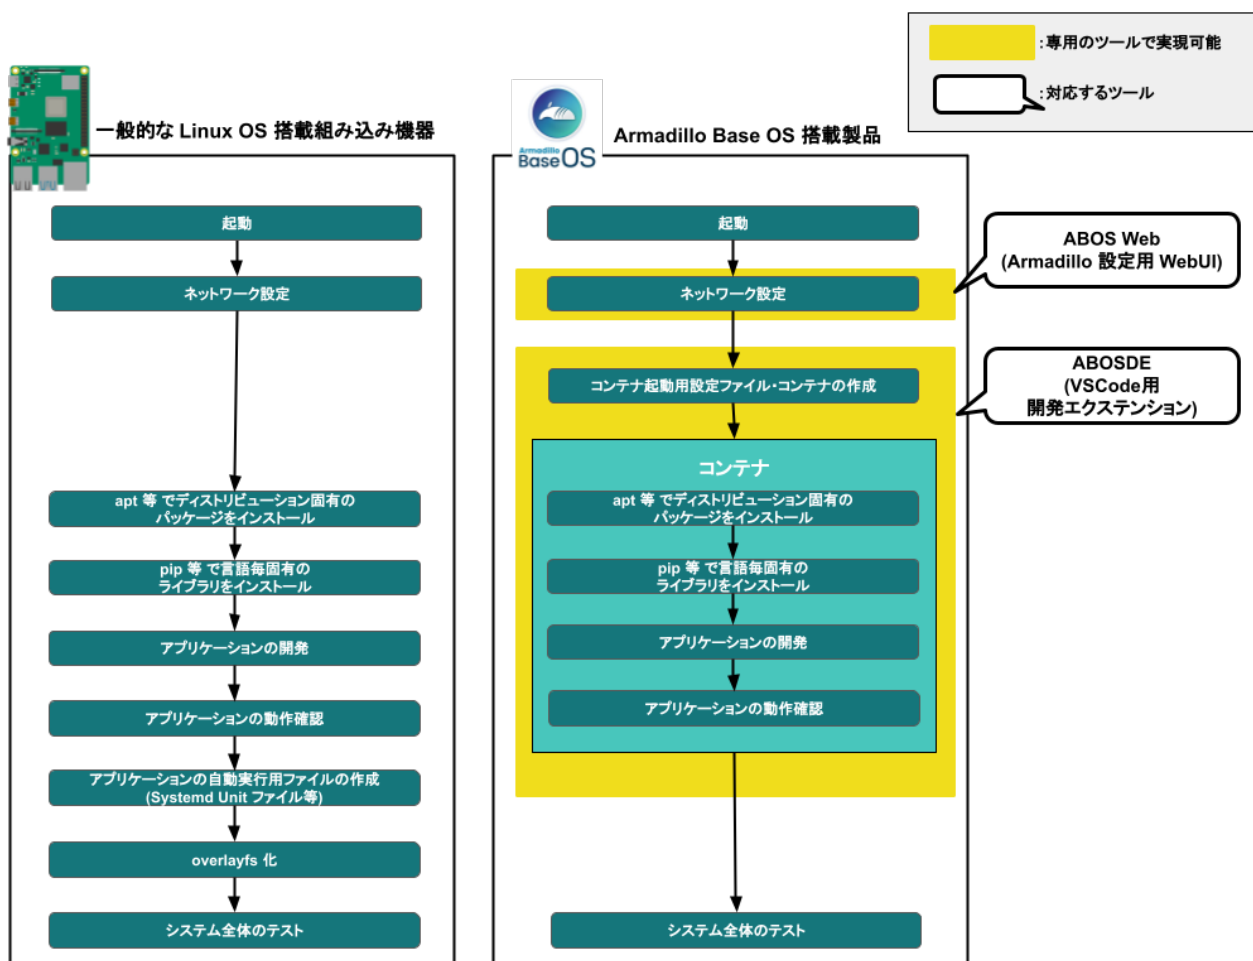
:専用のツールで実現可能

:対応するツール

一般的な Linux OS 搭載組み込み機器

起動

ネットワーク設定

apt 等 でディストリビューション固有のパッケージをインストール

pip 等 で言語毎固有のライブラリをインストール

アプリケーションの開発

アプリケーションの動作確認

アプリケーションの自動実行用ファイルの作成 (Systemd Unit ファイル等)

overlayfs 化

システム全体のテスト

Armadillo BaseOS

Armadillo Base OS 搭載製品

起動

ネットワーク設定

コンテナ起動用設定ファイル・コンテナの作成

コンテナ

apt 等 でディストリビューション固有のパッケージをインストール

pip 等 で言語毎固有のライブラリをインストール

アプリケーションの開発

アプリケーションの動作確認

システム全体のテスト

ABOS Web (Armadillo 設定用 WebUI)

ABOSDE (VSCode用 開発エクステンション)